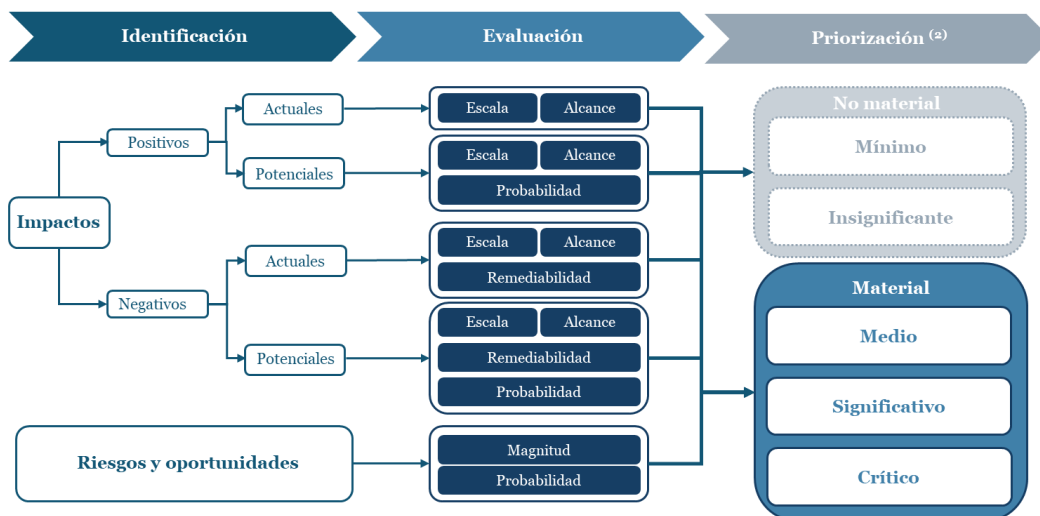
Identificación

Evaluación

Priorización $^{(2)}$

Impactos

Positivos

Actuales

Potenciales

Negativos

Actuales

Potenciales

Riesgos y oportunidades

Escala

Alcance

Escala

Alcance

Probabilidad

Escala

Alcance

Remediabilidad

Escala

Alcance

Remediabilidad

Probabilidad

Magnitud

Probabilidad

No material

Mínimo

Insignificante

Material

Medio

Significativo

Crítico